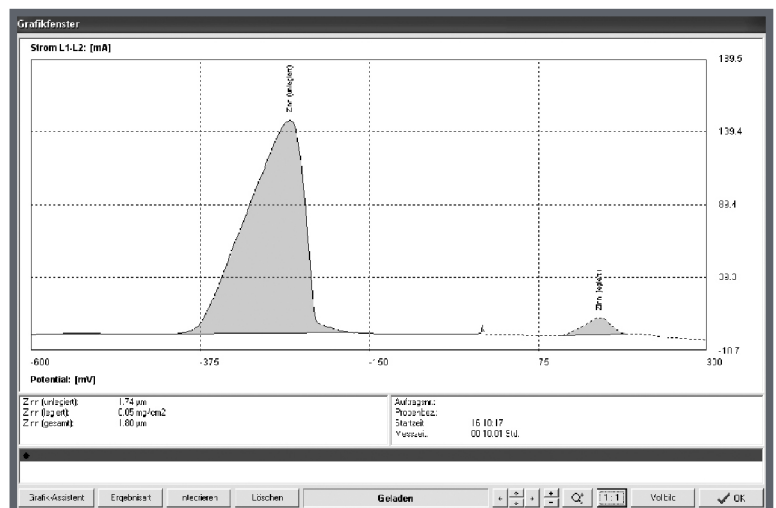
Grafikfenster

Strom L1-L2: [mA]

189.5
139.4
89.4
39.3
-10.7

Zinn (unlegiert)

Zinn (legiert)

-600
-375
-150
75
300

Potential: [mV]

| | |
|---|---|
| Zinn (unlegiert): | 1.74 µm |
| Zinn (legiert): | 0.05 mg/cm2 |
| Zinn (gesamt): | 1.80 µm |

| | |
|---|---|
| Auftraggeb.: | |
| Probenbez.: | |
| Startzeit: | 16:10:17 |
| Messzeit: | 00:10:01 Std. |

Grafik-Assistent | Ergebnisse | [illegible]ntieren | Löschen | Geladen | 1:1 | Vollbild | OK